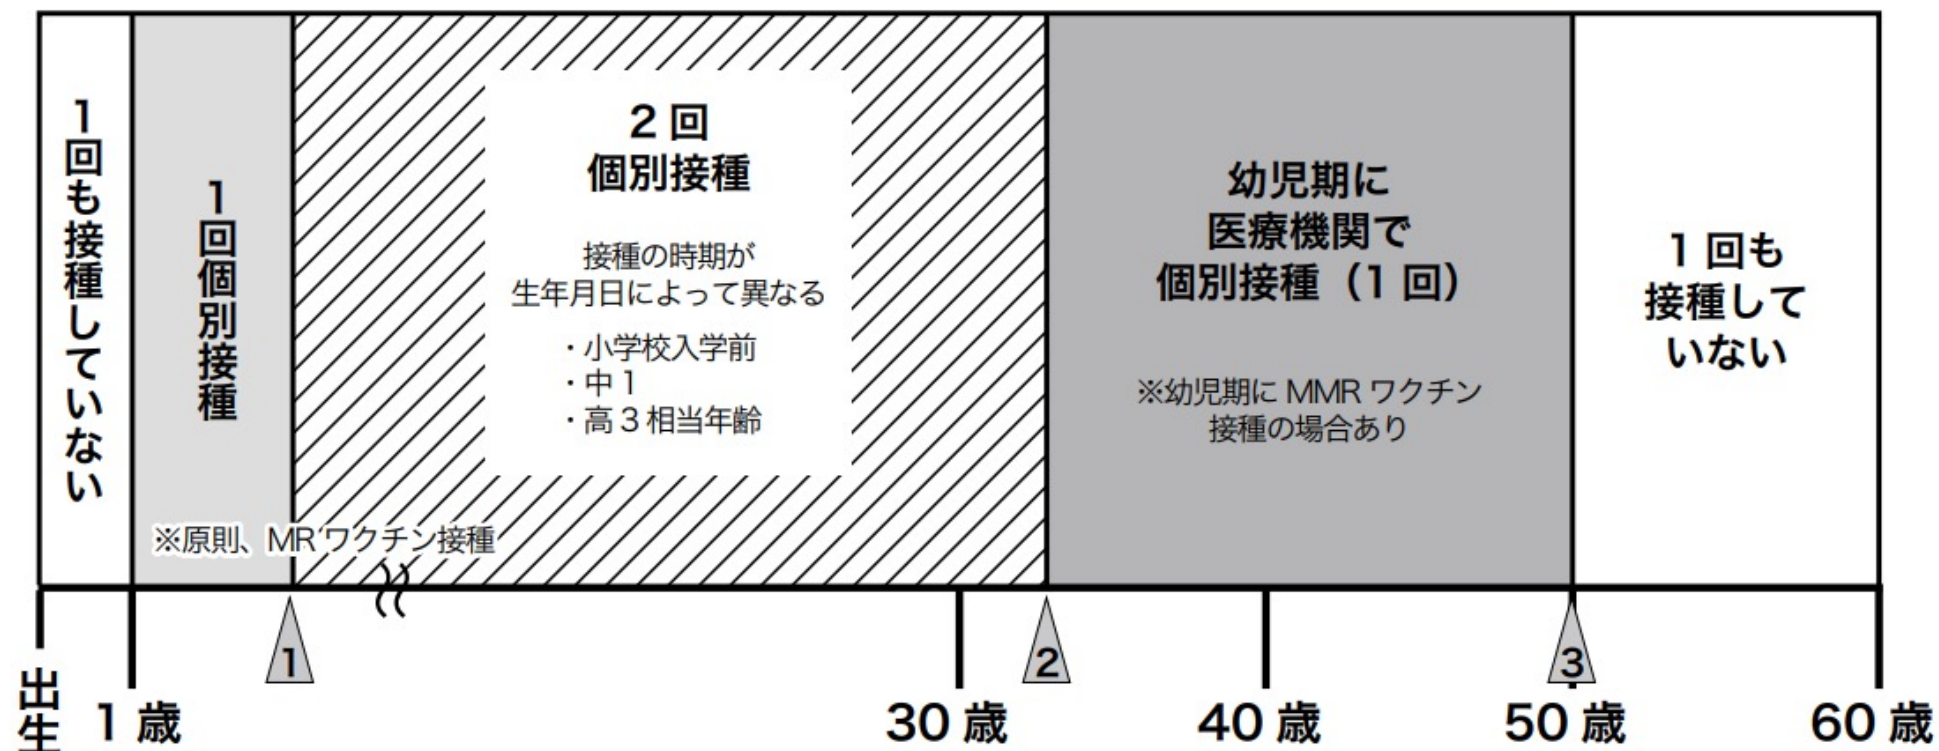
1回も接種していない

1回個別接種

2回
個別接種

接種の時期が
生年月日によって異なる

・小学校入学前
・中1
・高3相当年齢

幼児期に
医療機関で
個別接種（1回）

※幼児期に MMR ワクチン
接種の場合あり

1回も
接種して
いない

※原則、MR ワクチン接種

1

2

3

出生

1歳

30歳

40歳

50歳

60歳